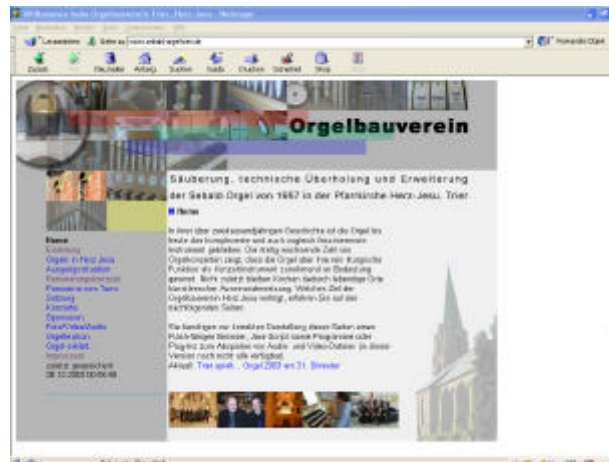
Orgelbauverein

Säuberung, technische Überholung und Erweiterung der Sebald-Orgel von 1967 in der Pfarrkirche Herz-Jesu, Trier

Home

In ihrer über zweitausendjährigen Geschichte ist die Orgel bis heute das komplexeste und zugleich faszinierendste Instrument geblieben. Die stetig wachsende Zahl von Orgelkonzerten zeigt, dass die Orgel über ihre rein liturgische Funktion als Konzertinstrument zunehmend an Bedeutung gewinnt. Nicht zuletzt bleiben Kirchen dadurch lebendige Orte künstlerischer Auseinandersetzung. Welches Ziel der Orgelbauverein Herz-Jesu verfolgt, erfahren Sie auf den nachfolgenden Seiten.

Für die Darstellung dieser Seiten einen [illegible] Browser, Java Script sowie Programme oder PlugIns zum Abspielen von Audio- und Video-Dateien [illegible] Version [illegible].
Aktuell: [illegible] Orgel 2003 am 21. Dezember

Home
Einleitung
Orgeln in Herz Jesu
Ausgangssituation
Renovierungskonzept
Panorama vom Turm
Stiftung
Kontakte
Sponsoren
Foto/Video/Audio
Orgellexikon
Orgel-Links
Impressum
zuletzt geändert:
08.12.2003 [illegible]